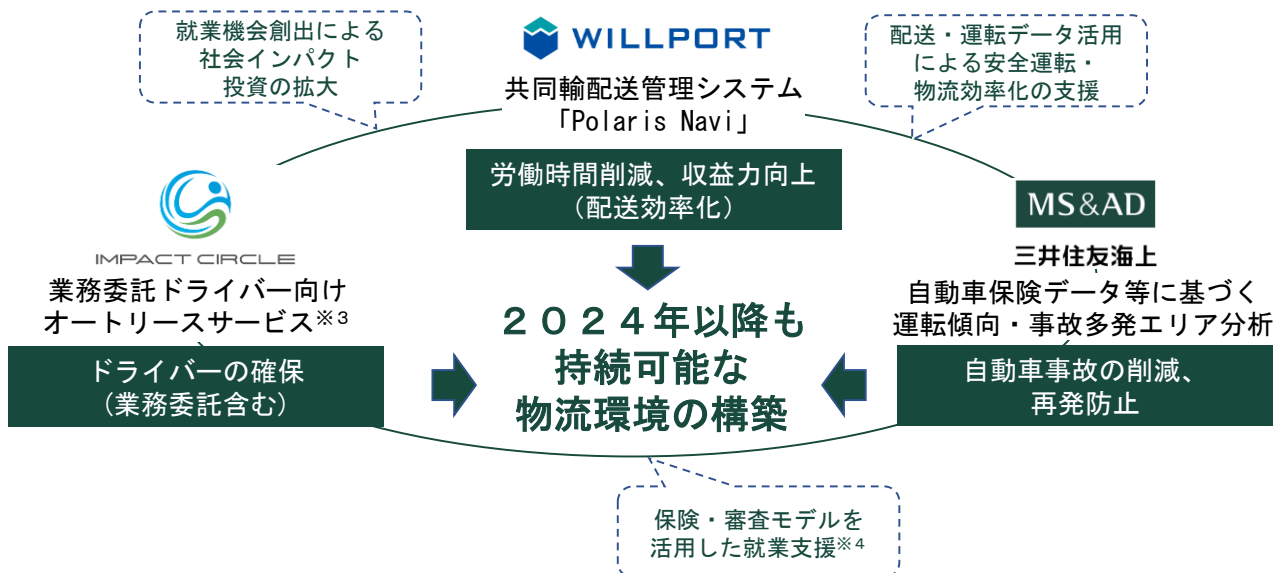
就業機会創出による
社会インパクト
投資の拡大

WILLPORT
共同輸配送管理システム
「Polaris Navi」

配送・運転データ活用
による安全運転・
物流効率化の支援

労働時間削減、収益力向上
（配送効率化）

IMPACT CIRCLE
業務委託ドライバー向け
オートリースサービス※3

MS&AD
三井住友海上
自動車保険データ等に基づく
運転傾向・事故多発エリア分析

２０２４年以降も
持続可能な
物流環境の構築

ドライバーの確保
（業務委託含む）

自動車事故の削減、
再発防止

保険・審査モデルを
活用した就業支援※4